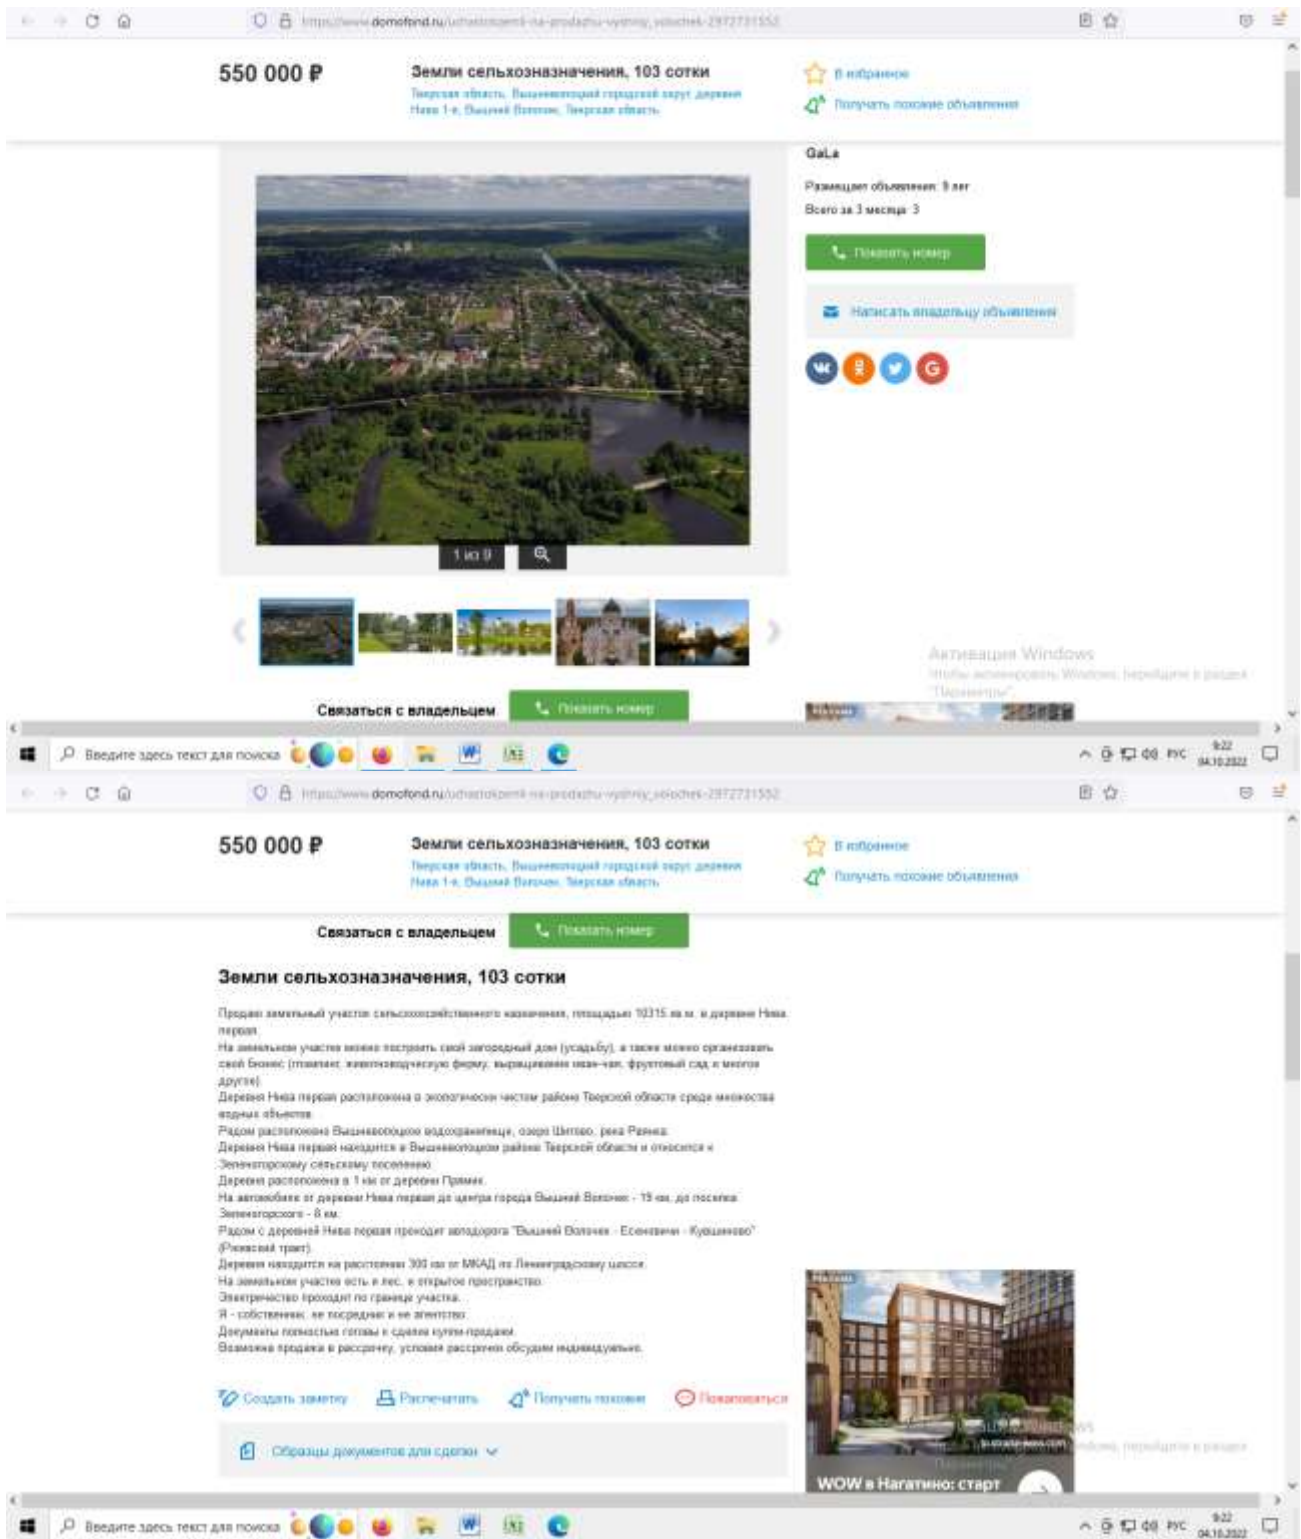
https://www.domofond.ru/uchastokzemli-na-prodazhu-vyshniy_volochek-2972731552

550 000 ₽

Земли сельхозназначения, 103 сотки
Тверская область, Вышневолоцкий городской округ, деревня Нива 1-я, Вышний Волочек, Тверская область

В избранное
Получать похожие объявления

GaLa
Размещает объявления: 9 лет
Всего за 3 месяца: 3

Показать номер
Написать владельцу объявления

1 из 9

Активация Windows
Чтобы активировать Windows, перейдите в раздел "Параметры".

Связаться с владельцем
Показать номер

Введите здесь текст для поиска
РУС 9:22 04.10.2022

https://www.domofond.ru/uchastokzemli-na-prodazhu-vyshniy_volochek-2972731552

550 000 ₽

Земли сельхозназначения, 103 сотки
Тверская область, Вышневолоцкий городской округ, деревня Нива 1-я, Вышний Волочек, Тверская область

В избранное
Получать похожие объявления

Связаться с владельцем
Показать номер

Земли сельхозназначения, 103 сотки

Продаю земельный участок сельскохозяйственного назначения, площадью 10315 кв.м. в деревне Нива первая.
На земельном участке можно построить свой загородный дом (усадьбу), а также можно организовать свой бизнес (глэмпинг, животноводческую ферму, выращивание иван-чая, фруктовый сад и многое другое).
Деревня Нива первая расположена в экологически чистом районе Тверской области среди множества водных объектов.
Рядом расположены Вышневолоцкое водохранилище, озеро Шитово, река Рейка.
Деревня Нива первая находится в Вышневолоцком районе Тверской области и относится к Зеленогорскому сельскому поселению.
Деревня расположена в 1 км от деревни Прямик.
На автомобиле от деревни Нива первая до центра города Вышний Волочек - 15 км, до поселка Зеленогорского - 8 км.
Рядом с деревней Нива первая проходит автодорога "Вышний Волочек - Есеновичи - Кувшиново" (Ржевский тракт).
Деревня находится на расстоянии 300 км от МКАД по Ленинградскому шоссе.
На земельном участке есть и лес, и открытое пространство.
Электричество проходит по границе участка.
Я - собственник, не посредник и не агентство.
Документы полностью готовы к сделке купли-продажи.
Возможна продажа в рассрочку, условия рассрочки обсудим индивидуально.

Создать заметку
Распечатать
Получать похожие
Пожаловаться

Образцы документов для сделки

Реклама
WOW в Нагатино: старт

Введите здесь текст для поиска
РУС 9:22 04.10.2022